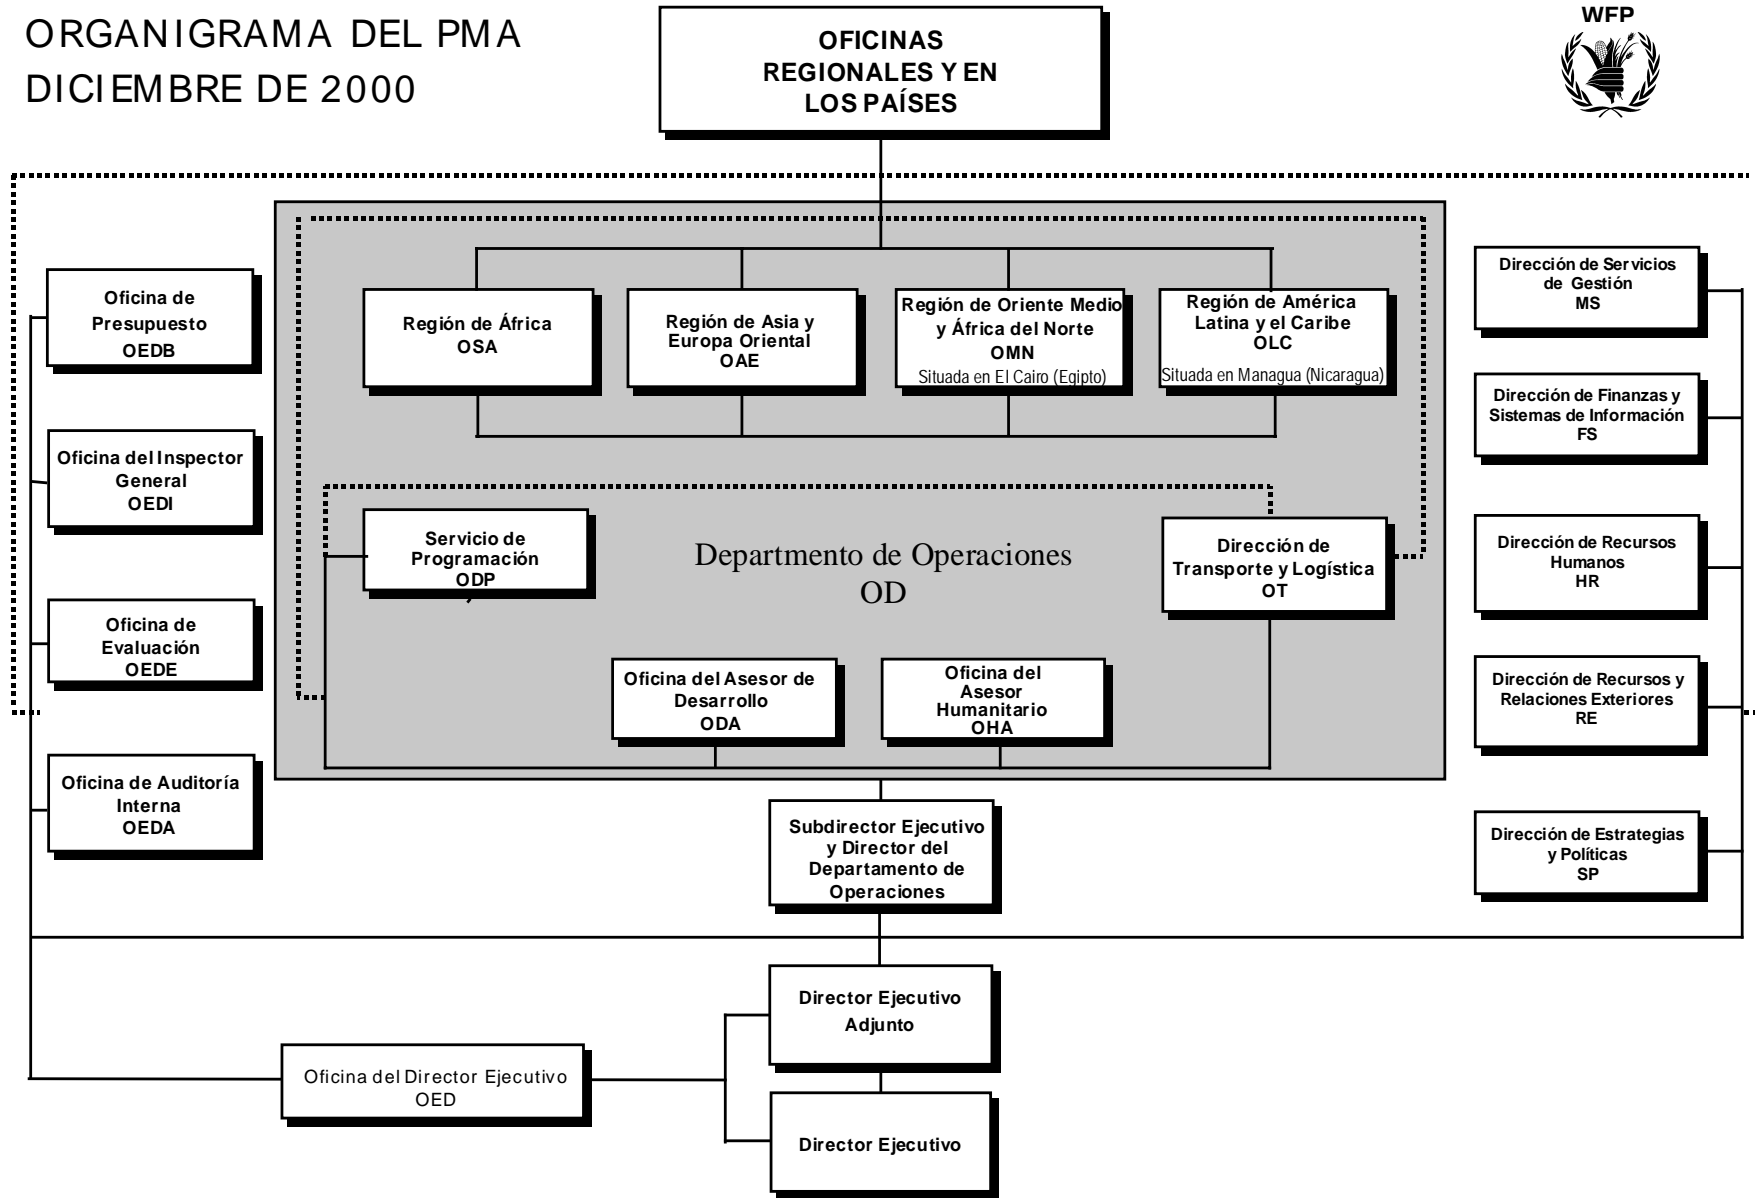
ORGANIGRAMA DEL PMA
DICIEMBRE DE 2000

OFICINAS REGIONALES Y EN LOS PAÍSES

WFP

Oficina de Presupuesto
OEDB

Oficina del Inspector General
OEDI

Oficina de Evaluación
OEDE

Oficina de Auditoría Interna
OEDA

Región de África
OSA

Región de Asia y Europa Oriental
OAE

Región de Oriente Medio y África del Norte
OMN
Situada en El Cairo (Egipto)

Región de América Latina y el Caribe
OLC
Situada en Managua (Nicaragua)

Servicio de Programación
ODP

Departmento de Operaciones
OD

Dirección de Transporte y Logística
OT

Oficina del Asesor de Desarrollo
ODA

Oficina del Asesor Humanitario
OHA

Dirección de Servicios de Gestión
MS

Dirección de Finanzas y Sistemas de Información
FS

Dirección de Recursos Humanos
HR

Dirección de Recursos y Relaciones Exteriores
RE

Dirección de Estrategias y Políticas
SP

Subdirector Ejecutivo y Director del Departamento de Operaciones

Director Ejecutivo Adjunto

Oficina del Director Ejecutivo
OED

Director Ejecutivo